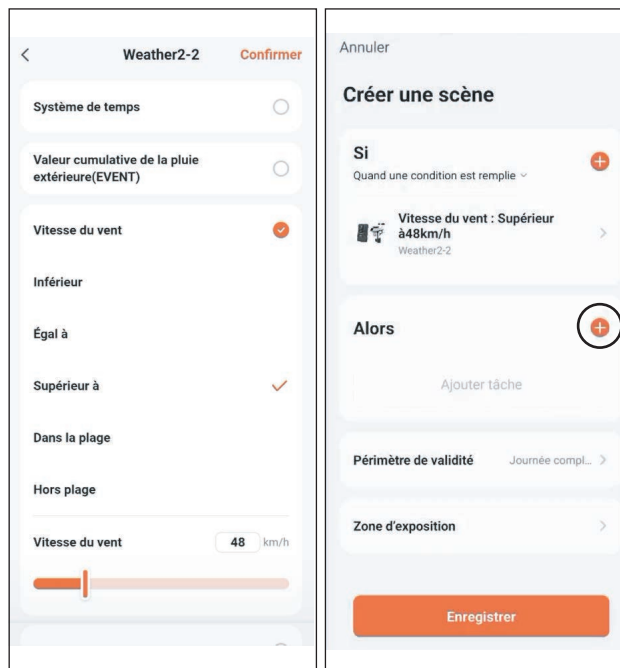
<

Weather2-2

Confirmer

Système de temps

Valeur cumulative de la pluie extérieure(EVENT)

Vitesse du vent

Inférieur

Égal à

Supérieur à

Dans la plage

Hors plage

Vitesse du vent

48

km/h

Annuler

Créer une scène

Si

Quand une condition est remplie

Vitesse du vent : Supérieur à48km/h

Weather2-2

Alors

Ajouter tâche

Périmètre de validité

Journée compl...

Zone d'exposition

Enregistrer